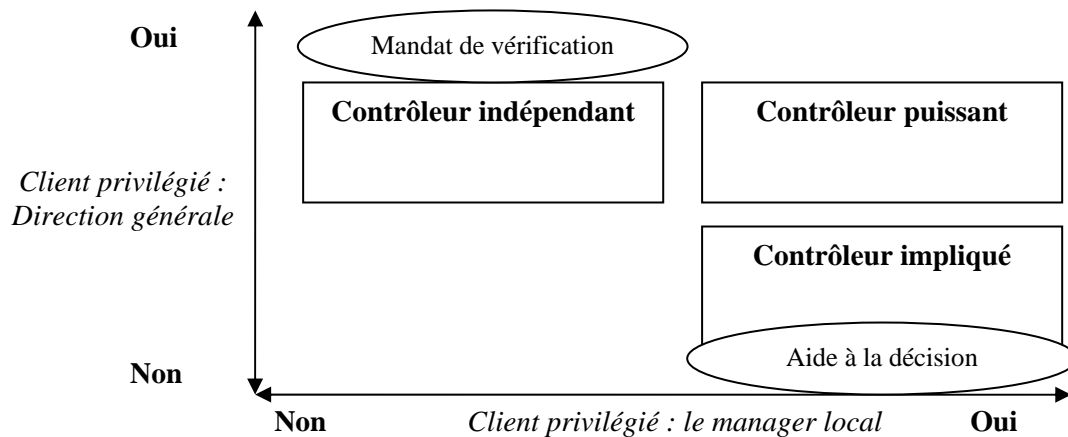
Oui

Mandat de vérification

Contrôleur indépendant

Contrôleur puissant

Client privilégié : Direction générale

Contrôleur impliqué

Aide à la décision

Non

Non

Client privilégié : le manager local

Oui